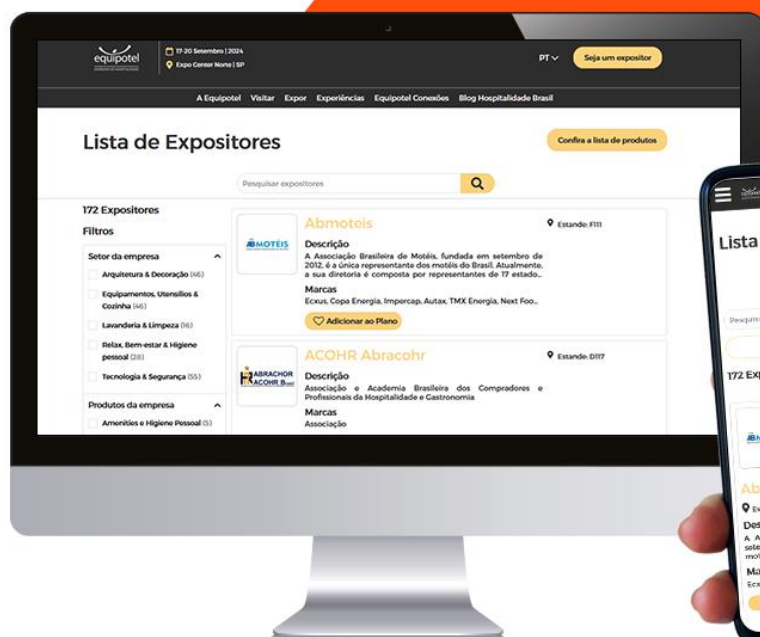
equipotel

17-20 Setembro | 2024
Expo Center Norte | SP

PT

Seja um expositor

A Equipotel Visitar Expor Experiências Equipotel Conexões Blog Hospitalidade Brasil

Lista de Expositores

Confira a lista de produtos

Pesquisar expositores

172 Expositores

Filtros

Setor da empresa

Arquitetura & Decoração (46)

Equipamentos, Utensílios & Cozinha (46)

Lavanderia & Limpeza (16)

Relax, Bem-estar & Higiene pessoal (28)

Tecnologia & Segurança (55)

Produtos da empresa

Amenities e Higiene Pessoal (5)

ABMOTÉIS

Abmoteis

Estande: F111

Descrição

A Associação Brasileira de Motéis, fundada em setembro de 2012, é a única representante dos motéis do Brasil. Atualmente, a sua diretoria é composta por representantes de 17 estado...

Marcas

Ecxus, Copa Energia, Impercap, Autax, TMX Energia, Next Foo...

Adicionar ao Plano

ABRACHOR ACOHR

ACOHR Abracohr

Estande: D117

Descrição

Associação e Academia Brasileira dos Compradores e Profissionais da Hospitalidade e Gastronomia

Marcas

Associação

Lista

Pesquis

172 Exp

Ab

Des

A A
sete
mot

Ma

Ecx